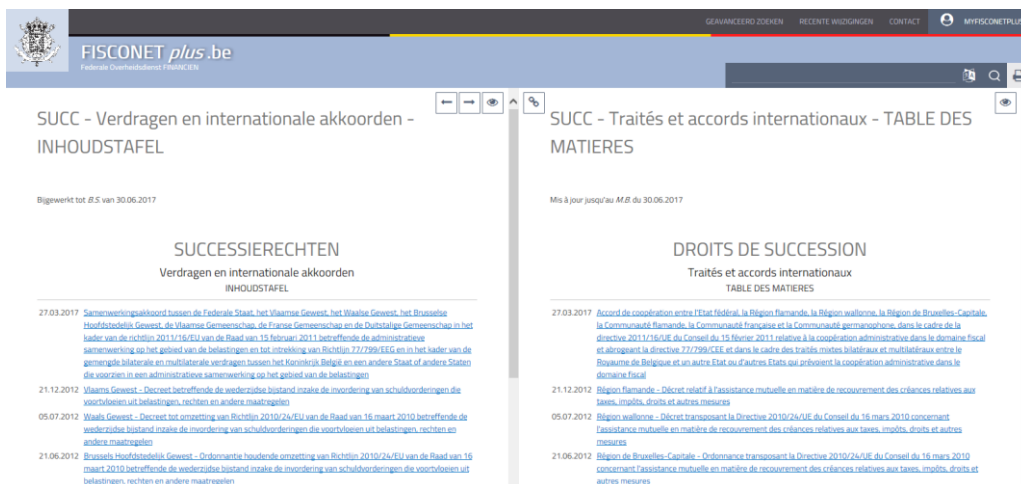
GEAVANCEERD ZOEKEN RECENTE WIJZIGINGEN CONTACT MYFISCONETPLUS

FISCONET plus .be
Federale Overheidsdienst FINANCIEN

SUCC - Verdragen en internationale akkoorden - INHOUDSTAFEL

Bijgewerkt tot B.S. van 30.06.2017

SUCCESSIERECHTEN
Verdragen en internationale akkoorden
INHOUDSTAFEL

27.03.2017 Samenwerkingsakkoord tussen de Federale Staat, het Vlaamse Gewest, het Waalse Gewest, het Brusselse Hoofdstedelijk Gewest, de Vlaamse Gemeenschap, de Franse Gemeenschap en de Duitstalige Gemeenschap in het kader van de richtlijn 2011/16/EU van de Raad van 15 februari 2011 betreffende de administratieve samenwerking op het gebied van de belastingen en tot intrekking van Richtlijn 77/799/EEG en in het kader van de gemengde bilaterale en multilaterale verdragen tussen het Koninkrijk België en een andere Staat of andere Staten die voorzien in een administratieve samenwerking op het gebied van de belastingen

21.12.2012 Vlaams Gewest - Decreet betreffende de wederzijdse bijstand inzake de invordering van schuldvorderingen die voortvloeien uit belastingen, rechten en andere maatregelen

05.07.2012 Waals Gewest - Decreet tot omzetting van Richtlijn 2010/24/EU van de Raad van 16 maart 2010 betreffende de wederzijdse bijstand inzake de invordering van schuldvorderingen die voortvloeien uit belastingen, rechten en andere maatregelen

21.06.2012 Brussels Hoofdstedelijk Gewest - Ordonnantie houdende omzetting van Richtlijn 2010/24/EU van de Raad van 16 maart 2010 betreffende de wederzijdse bijstand inzake de invordering van schuldvorderingen die voortvloeien uit belastingen, rechten en andere maatregelen

SUCC - Traités et accords internationaux - TABLE DES MATIERES

Mis à jour jusqu'au M.B. du 30.06.2017

DROITS DE SUCCESSION
Traités et accords internationaux
TABLE DES MATIERES

27.03.2017 Accord de coopération entre l'Etat fédéral, la Région flamande, la Région wallonne, la Région de Bruxelles-Capitale, la Communauté flamande, la Communauté française et la Communauté germanophone, dans le cadre de la directive 2011/16/UE du Conseil du 15 février 2011 relative à la coopération administrative dans le domaine fiscal et abrogeant la directive 77/799/CEE et dans le cadre des traités mixtes bilatéraux et multilatéraux entre le Royaume de Belgique et un autre Etat ou d'autres Etats qui prévoient la coopération administrative dans le domaine fiscal

21.12.2012 Région flamande - Décret relatif à l'assistance mutuelle en matière de recouvrement des créances relatives aux taxes, impôts, droits et autres mesures

05.07.2012 Région wallonne - Décret transposant la Directive 2010/24/UE du Conseil du 16 mars 2010 concernant l'assistance mutuelle en matière de recouvrement des créances relatives aux taxes, impôts, droits et autres mesures

21.06.2012 Région de Bruxelles-Capitale - Ordonnance transposant la Directive 2010/24/UE du Conseil du 16 mars 2010 concernant l'assistance mutuelle en matière de recouvrement des créances relatives aux taxes, impôts, droits et autres mesures